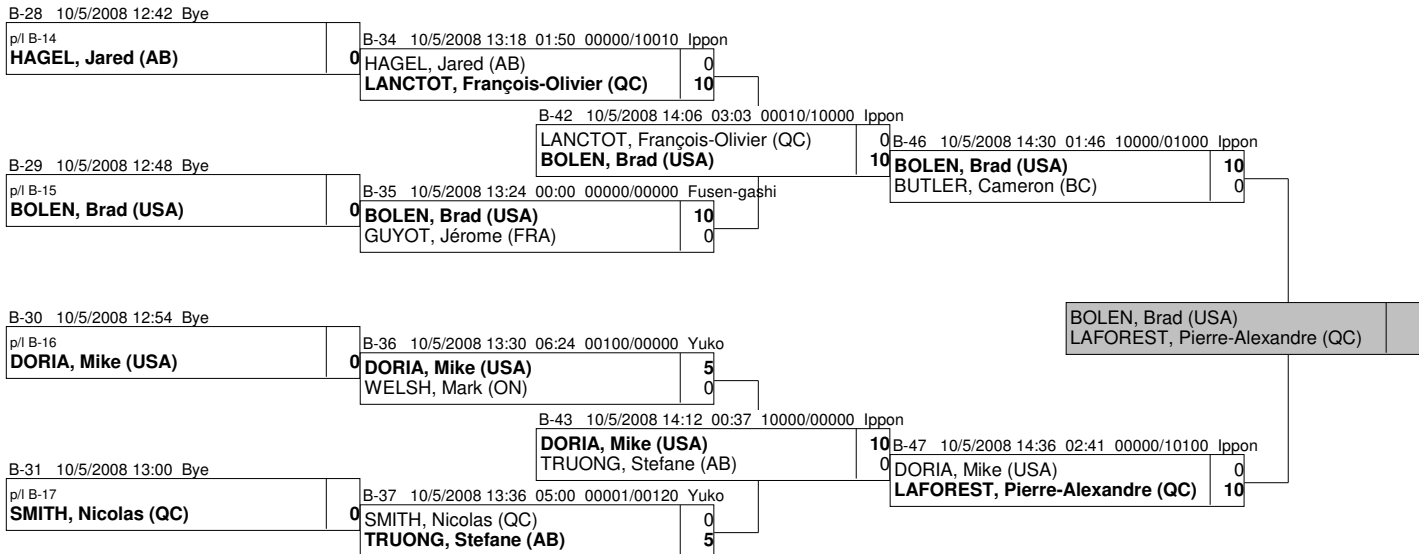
B-28 10/5/2008 12:42 Bye

p/l B-14
**HAGEL, Jared (AB)** 0

B-34 10/5/2008 13:18 01:50 00000/10010 Ippon
HAGEL, Jared (AB) 0
**LANCTOT, François-Olivier (QC)** 10

B-42 10/5/2008 14:06 03:03 00010/10000 Ippon
LANCTOT, François-Olivier (QC) 0
**BOLEN, Brad (USA)** 10

B-46 10/5/2008 14:30 01:46 10000/01000 Ippon
**BOLEN, Brad (USA)** 10
BUTLER, Cameron (BC) 0

B-29 10/5/2008 12:48 Bye

p/l B-15
**BOLEN, Brad (USA)** 0

B-35 10/5/2008 13:24 00:00 00000/00000 Fusen-gashi
**BOLEN, Brad (USA)** 10
GUYOT, Jérome (FRA) 0

BOLEN, Brad (USA)
LAFOREST, Pierre-Alexandre (QC)

B-30 10/5/2008 12:54 Bye

p/l B-16
**DORIA, Mike (USA)** 0

B-36 10/5/2008 13:30 06:24 00100/00000 Yuko
**DORIA, Mike (USA)** 5
WELSH, Mark (ON) 0

B-43 10/5/2008 14:12 00:37 10000/00000 Ippon
**DORIA, Mike (USA)** 10
TRUONG, Stefane (AB) 0

B-47 10/5/2008 14:36 02:41 00000/10100 Ippon
DORIA, Mike (USA) 0
**LAFOREST, Pierre-Alexandre (QC)** 10

B-31 10/5/2008 13:00 Bye

p/l B-17
**SMITH, Nicolas (QC)** 0

B-37 10/5/2008 13:36 05:00 00001/00120 Yuko
SMITH, Nicolas (QC) 0
**TRUONG, Stefane (AB)** 5